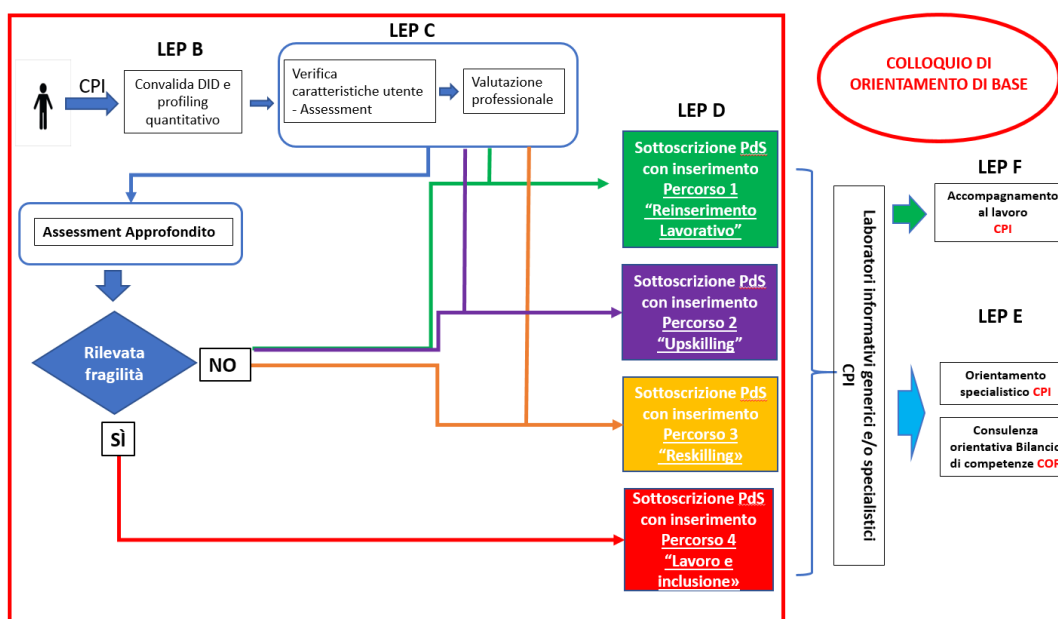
LEP C

LEP B

CPI

Convalida DID e profiling quantitativo

Verifica caratteristiche utente - Assessment

Valutazione professionale

COLLOQUIO DI ORIENTAMENTO DI BASE

LEP D

Sottoscrizione PdS con inserimento Percorso 1 "Reinserimento Lavorativo"

Assessment Approfondito

Sottoscrizione PdS con inserimento Percorso 2 "Upskilling"

Rilevata fragilità

NO

SÌ

Sottoscrizione PdS con inserimento Percorso 3 "Reskilling»

Sottoscrizione PdS con inserimento Percorso 4 "Lavoro e inclusione»

Laboratori informativi generici e/o specialistici CPI

LEP F

Accompagnamento al lavoro CPI

LEP E

Orientamento specialistico CPI

Consulenza orientativa Bilancio di competenze COR